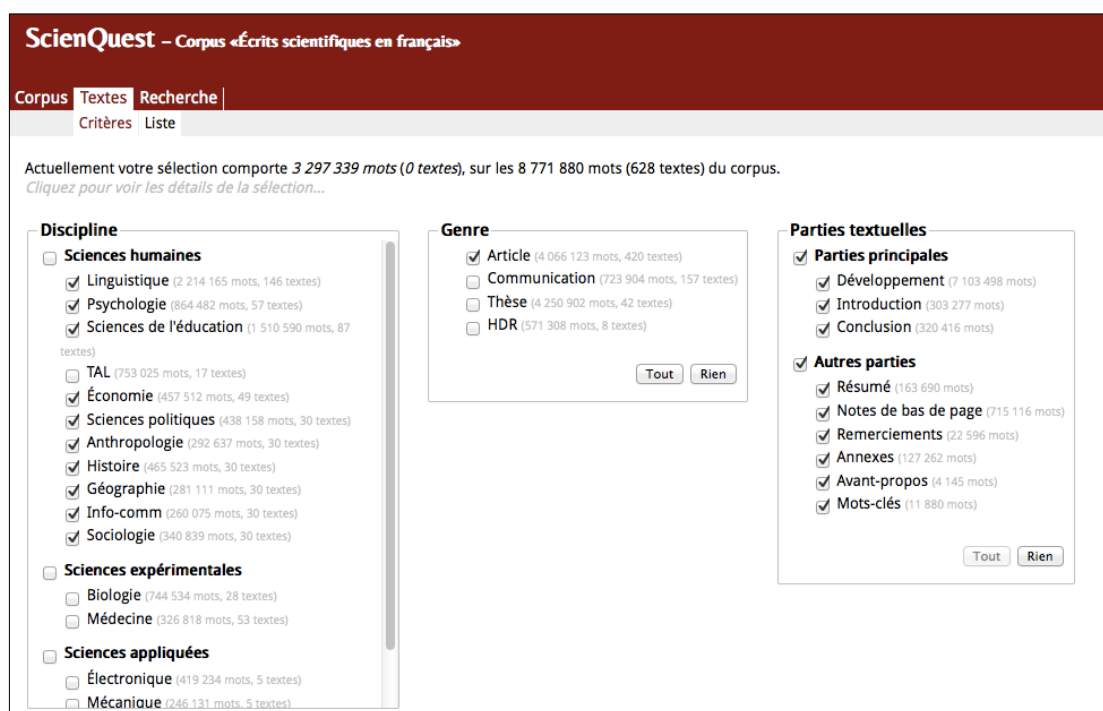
ScienQuest – Corpus «Écrits scientifiques en français»

Corpus Textes Recherche
Critères Liste

Actuellement votre sélection comporte 3 297 339 mots (0 textes), sur les 8 771 880 mots (628 textes) du corpus.
Cliquez pour voir les détails de la sélection...

Discipline
Sciences humaines
Linguistique (2 214 165 mots, 146 textes)
Psychologie (864 482 mots, 57 textes)
Sciences de l'éducation (1 510 590 mots, 87 textes)
TAL (753 025 mots, 17 textes)
Économie (457 512 mots, 49 textes)
Sciences politiques (438 158 mots, 30 textes)
Anthropologie (292 637 mots, 30 textes)
Histoire (465 523 mots, 30 textes)
Géographie (281 111 mots, 30 textes)
Info-comm (260 075 mots, 30 textes)
Sociologie (340 839 mots, 30 textes)
Sciences expérimentales
Biologie (744 534 mots, 28 textes)
Médecine (326 818 mots, 53 textes)
Sciences appliquées
Électronique (419 234 mots, 5 textes)
Mécanique (246 131 mots, 5 textes)

Genre
Article (4 066 123 mots, 420 textes)
Communication (723 904 mots, 157 textes)
Thèse (4 250 902 mots, 42 textes)
HDR (571 308 mots, 8 textes)
Tout Rien

Parties textuelles
Parties principales
Développement (7 103 498 mots)
Introduction (303 277 mots)
Conclusion (320 416 mots)
Autres parties
Résumé (163 690 mots)
Notes de bas de page (715 116 mots)
Remerciements (22 596 mots)
Annexes (127 262 mots)
Avant-propos (4 145 mots)
Mots-clés (11 880 mots)
Tout Rien